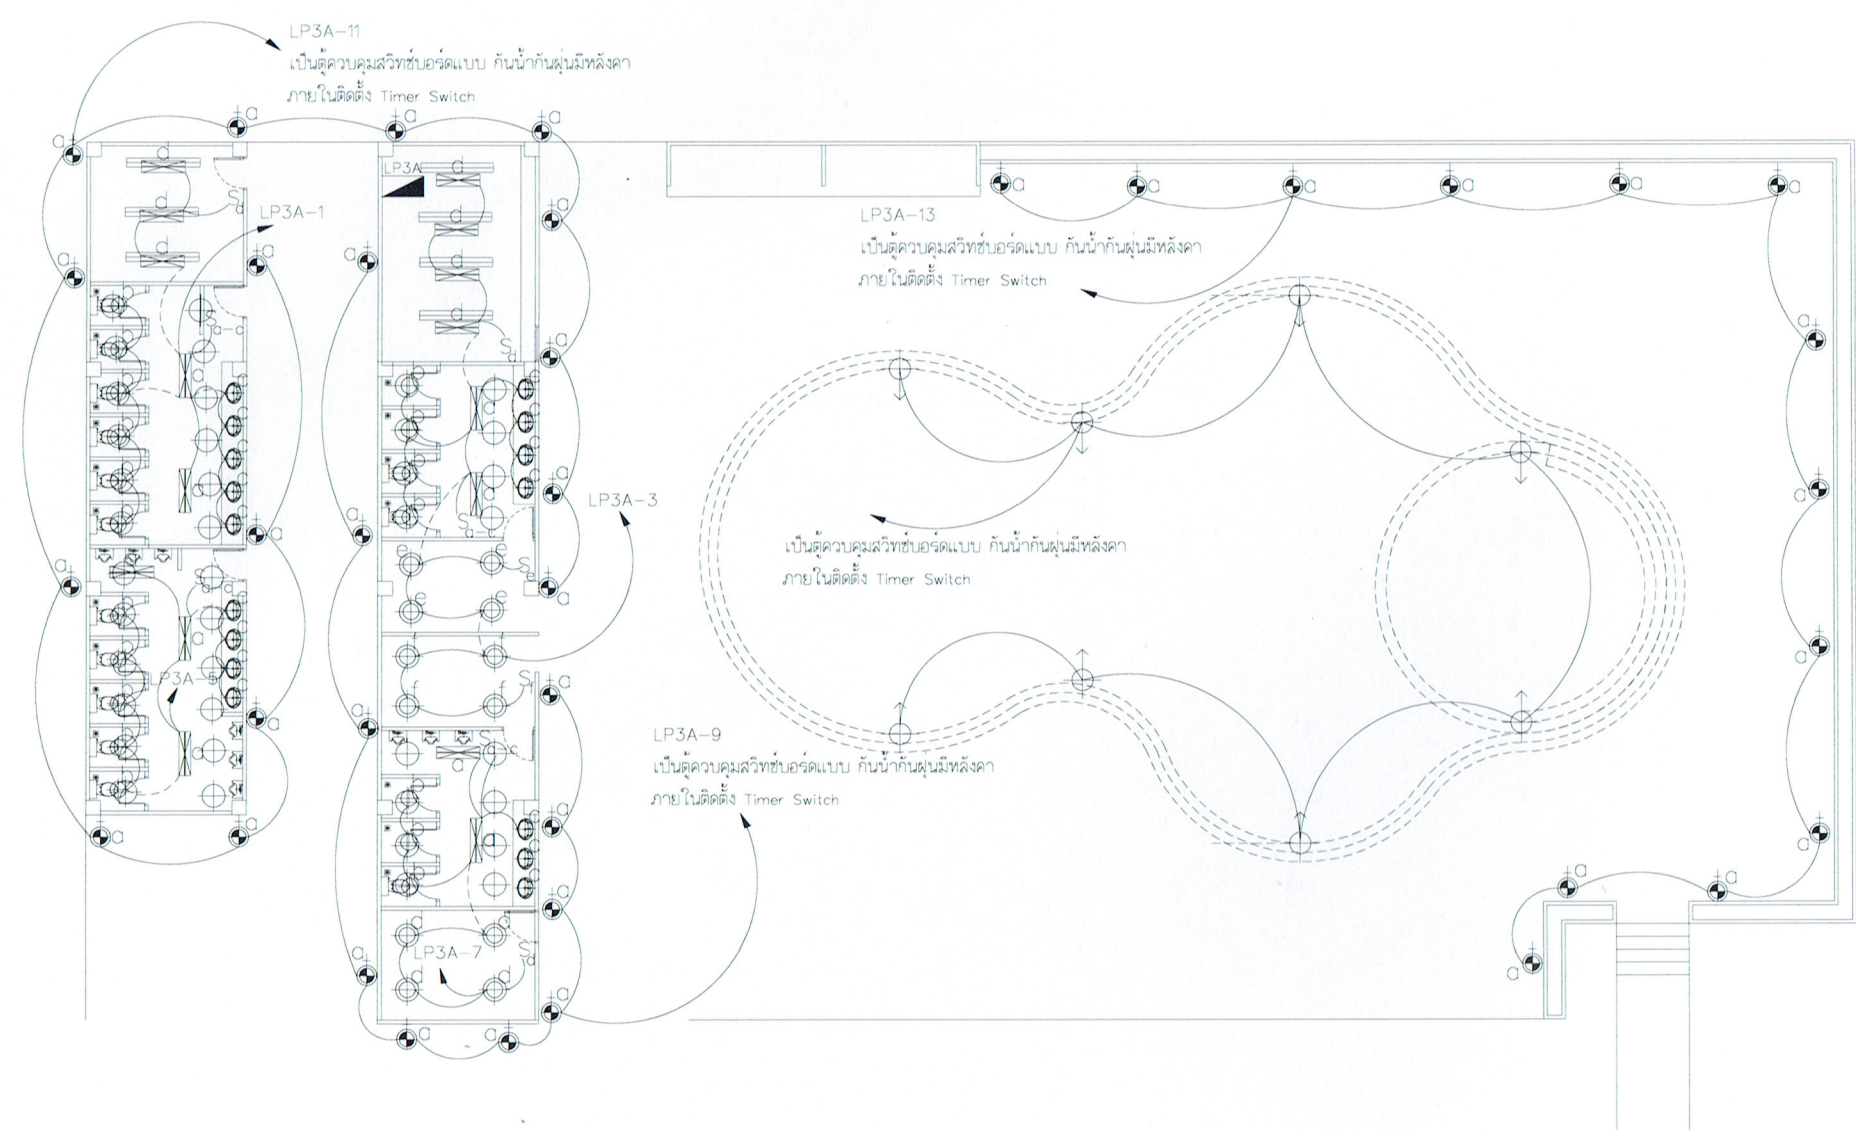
LP3A-11
เป็นตู้ควบคุมสวิทช์บอร์ดแบบ กันน้ำกันฝุ่นมีหลังคา
ภายในติดตั้ง Timer Switch

LP3A

LP3A-1

LP3A-13
เป็นตู้ควบคุมสวิทช์บอร์ดแบบ กันน้ำกันฝุ่นมีหลังคา
ภายในติดตั้ง Timer Switch

LP3A-3

เป็นตู้ควบคุมสวิทช์บอร์ดแบบ กันน้ำกันฝุ่นมีหลังคา
ภายในติดตั้ง Timer Switch

LP3A-5

LP3A-9
เป็นตู้ควบคุมสวิทช์บอร์ดแบบ กันน้ำกันฝุ่นมีหลังคา
ภายในติดตั้ง Timer Switch

LP3A-7